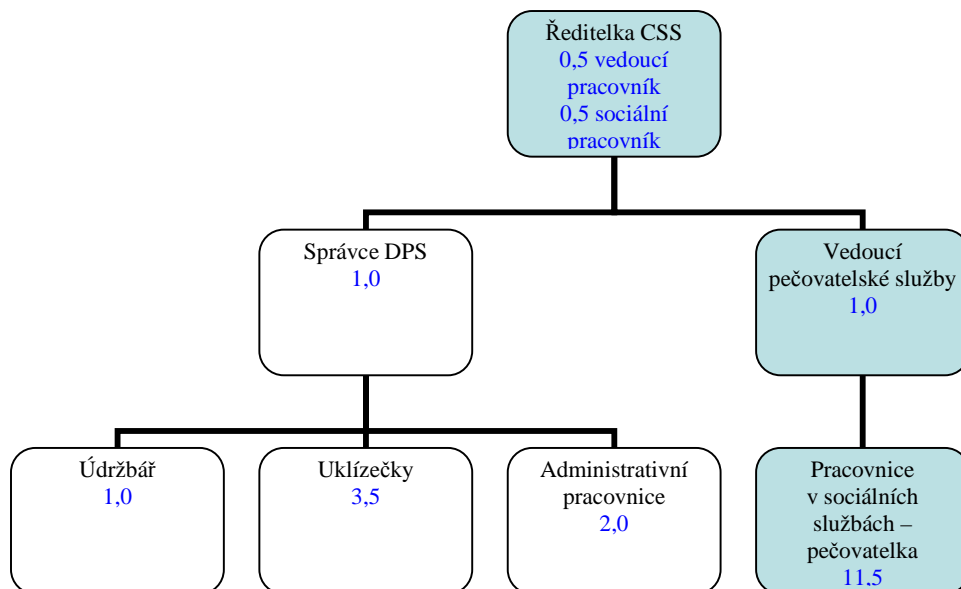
Ředitelka CSS
0,5 vedoucí pracovník
0,5 sociální pracovník

Správce DPS
1,0

Vedoucí pečovatelské služby
1,0

Údržbář
1,0

Uklízečky
3,5

Administrativní pracovnice
2,0

Pracovnice v sociálních službách – pečovatelka
11,5